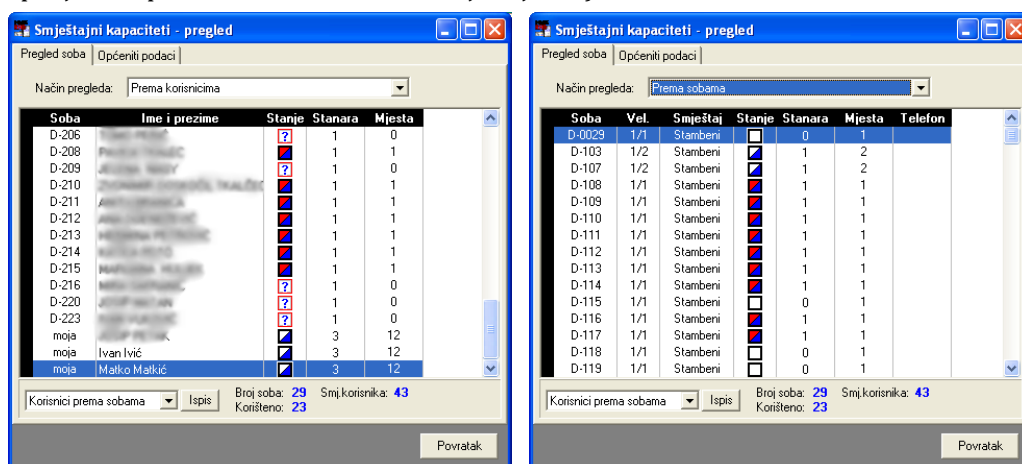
Smještajni kapaciteti - pregled

Pregled soba | Općeniti podaci

Način pregleda: Prema korisnicima

| Soba | Ime i prezime | Stanje | Stanara | Mjesta |
|---|---|---|---|---|
| D-206 | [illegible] | ? | 1 | 0 |
| D-208 | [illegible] | | 1 | 1 |
| D-209 | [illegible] | ? | 1 | 0 |
| D-210 | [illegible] | | 1 | 1 |
| D-211 | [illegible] | | 1 | 1 |
| D-212 | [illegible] | | 1 | 1 |
| D-213 | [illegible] | | 1 | 1 |
| D-214 | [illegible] | | 1 | 1 |
| D-215 | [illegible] | | 1 | 1 |
| D-216 | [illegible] | ? | 1 | 0 |
| D-220 | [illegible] | ? | 1 | 0 |
| D-223 | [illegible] | ? | 1 | 0 |
| moja | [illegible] | | 3 | 12 |
| moja | Ivan Ivić | | 3 | 12 |
| moja | Matko Matkić | | 3 | 12 |

Korisnici prema sobama | Ispis | Broj soba: 29 | Smj.korisnika: 43 | Korišteno: 23

Povratak

Smještajni kapaciteti - pregled

Pregled soba | Općeniti podaci

Način pregleda: Prema sobama

| Soba | Vel. | Smještaj | Stanje | Stanara | Mjesta | Telefon |
|---|---|---|---|---|---|---|
| D-0029 | 1/1 | Stambeni | | 0 | 1 | |
| D-103 | 1/2 | Stambeni | | 1 | 2 | |
| D-107 | 1/2 | Stambeni | | 1 | 2 | |
| D-108 | 1/1 | Stambeni | | 1 | 1 | |
| D-109 | 1/1 | Stambeni | | 1 | 1 | |
| D-110 | 1/1 | Stambeni | | 1 | 1 | |
| D-111 | 1/1 | Stambeni | | 1 | 1 | |
| D-112 | 1/1 | Stambeni | | 1 | 1 | |
| D-113 | 1/1 | Stambeni | | 1 | 1 | |
| D-114 | 1/1 | Stambeni | | 1 | 1 | |
| D-115 | 1/1 | Stambeni | | 0 | 1 | |
| D-116 | 1/1 | Stambeni | | 1 | 1 | |
| D-117 | 1/1 | Stambeni | | 1 | 1 | |
| D-118 | 1/1 | Stambeni | | 0 | 1 | |
| D-119 | 1/1 | Stambeni | | 0 | 1 | |

Korisnici prema sobama | Ispis | Broj soba: 29 | Smj.korisnika: 43 | Korišteno: 23

Povratak